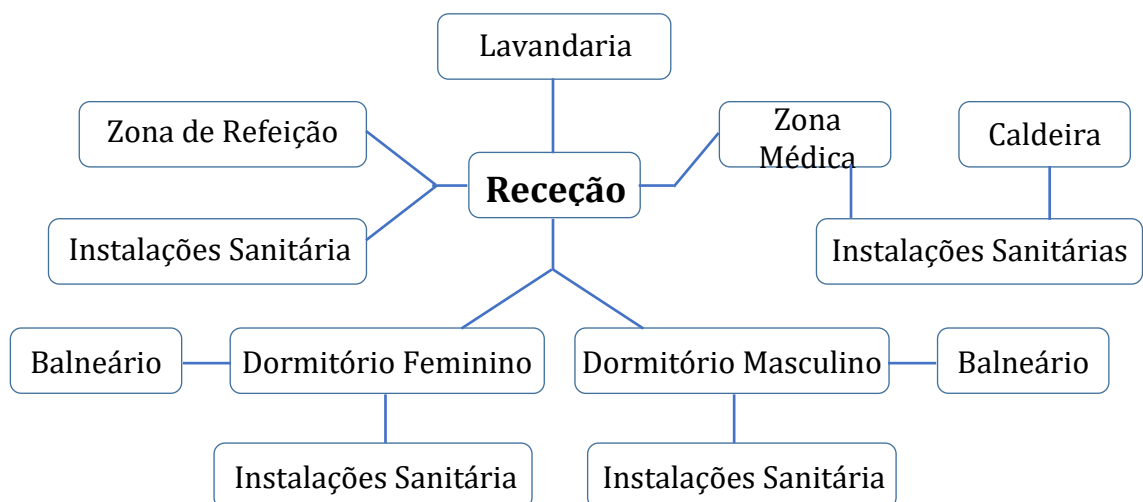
Lavandaria

Zona de Refeição

Receção

Zona Médica

Caldeira

Instalações Sanitária

Instalações Sanitárias

Balneário

Dormitório Feminino

Dormitório Masculino

Balneário

Instalações Sanitária

Instalações Sanitária